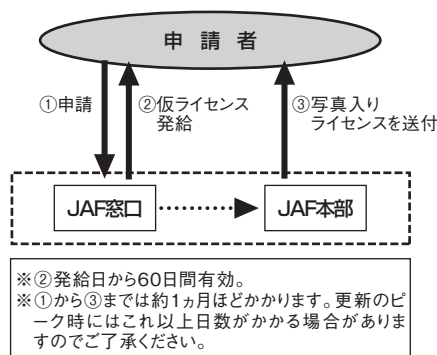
申 請 者

①申請

②仮ライセンス発給

③写真入りライセンスを送付

JAF窓口

JAF本部

※②発給日から60日間有効。
※①から③までは約1ヵ月ほどかかります。更新のピーク時にはこれ以上日数がかかる場合がありますのでご了承ください。